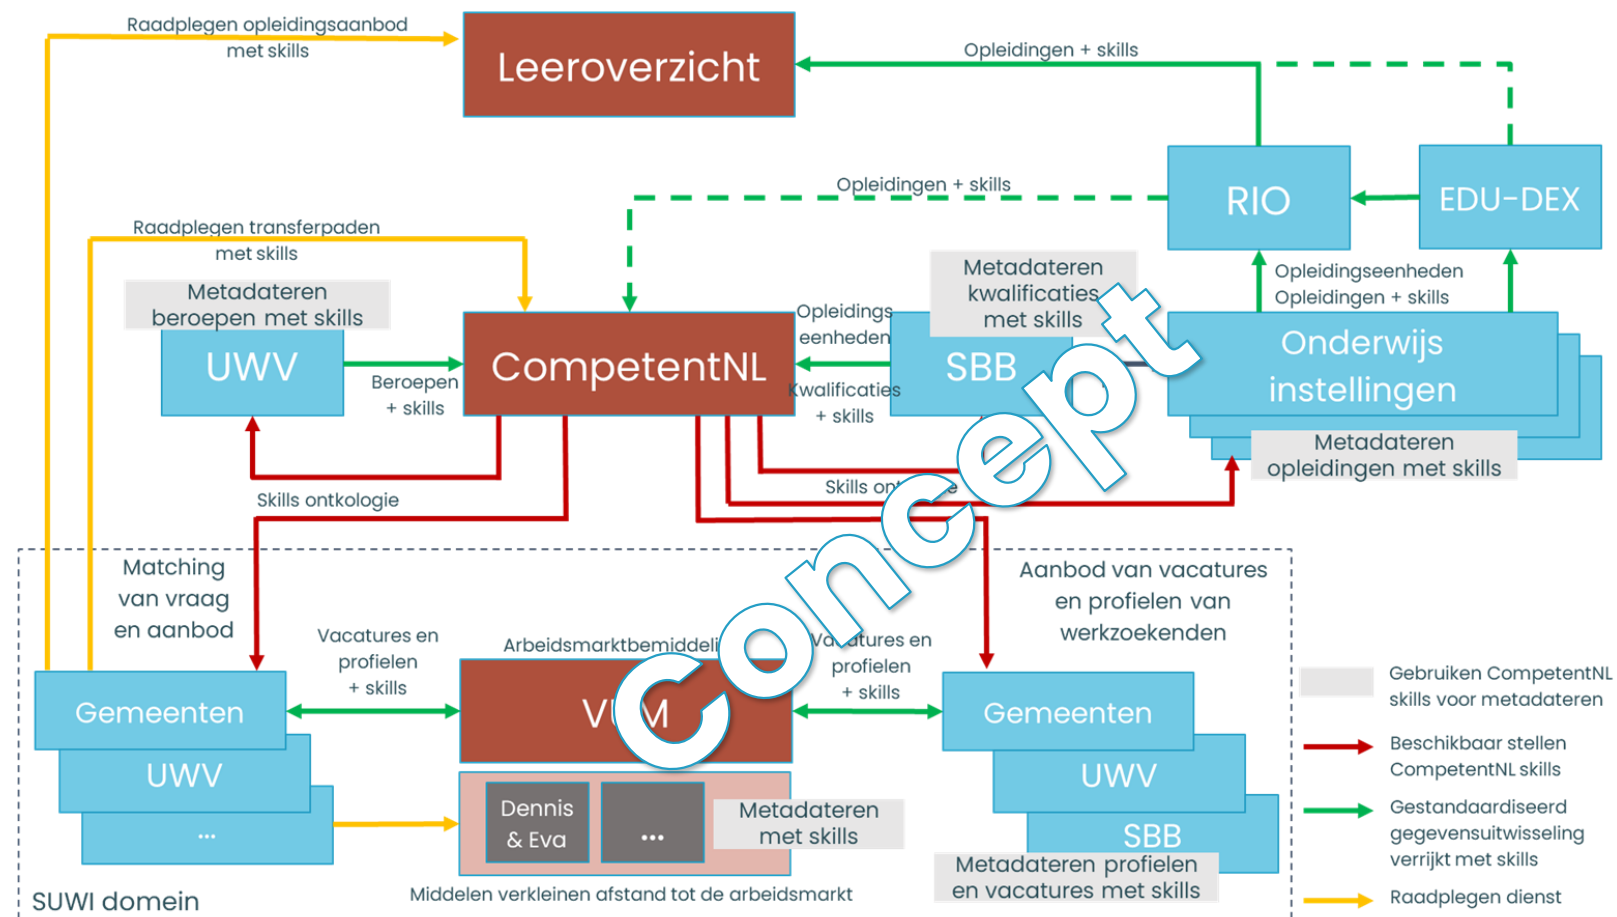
Raadplegen opleidingsaanbod met skills

Leeroverzicht

Opleidingen + skills

RIO

EDU-DEX

Opleidingen + skills

Raadplegen transferpaden met skills

Metadateren beroepen met skills

UWV

Beroepen + skills

CompetentNL

Opleidings eenheden

Kwalificaties + skills

Metadateren kwalificaties met skills

SBB

Opleidingseenheden
Opleidingen + skills

Onderwijs instellingen

Metadateren opleidingen met skills

Skills ontkologie

Skills ont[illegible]

Concept

Matching van vraag en aanbod

Vacatures en profielen + skills

Arbeidsmarktbemiddel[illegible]

V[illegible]M

Vacatures en profielen + skills

Aanbod van vacatures en profielen van werkzoekenden

Gemeenten

UWV

...

Dennis & Eva

...

Metadateren met skills

Gemeenten

UWV

SBB

Metadateren profielen en vacatures met skills

SUWI domein

Middelen verkleinen afstand tot de arbeidsmarkt

Gebruiken CompetentNL skills voor metadateren

Beschikbaar stellen CompetentNL skills

Gestandaardiseerd gegevensuitwisseling verrijkt met skills

Raadplegen dienst